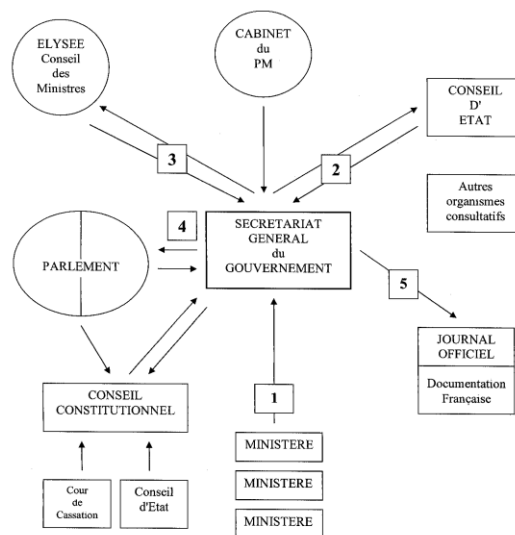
ELYSEE
Conseil
des
Ministres

CABINET
du
PM

CONSEIL
D'
ETAT

3

2

Autres
organismes
consultatifs

4

SECRETARIAT
GENERAL
du
GOUVERNEMENT

PARLEMENT

5

JOURNAL
OFFICIEL

Documentation
Française

CONSEIL
CONSTITUTIONNEL

1

MINISTERE

MINISTERE

MINISTERE

Cour
de
Cassation

Conseil
d'Etat